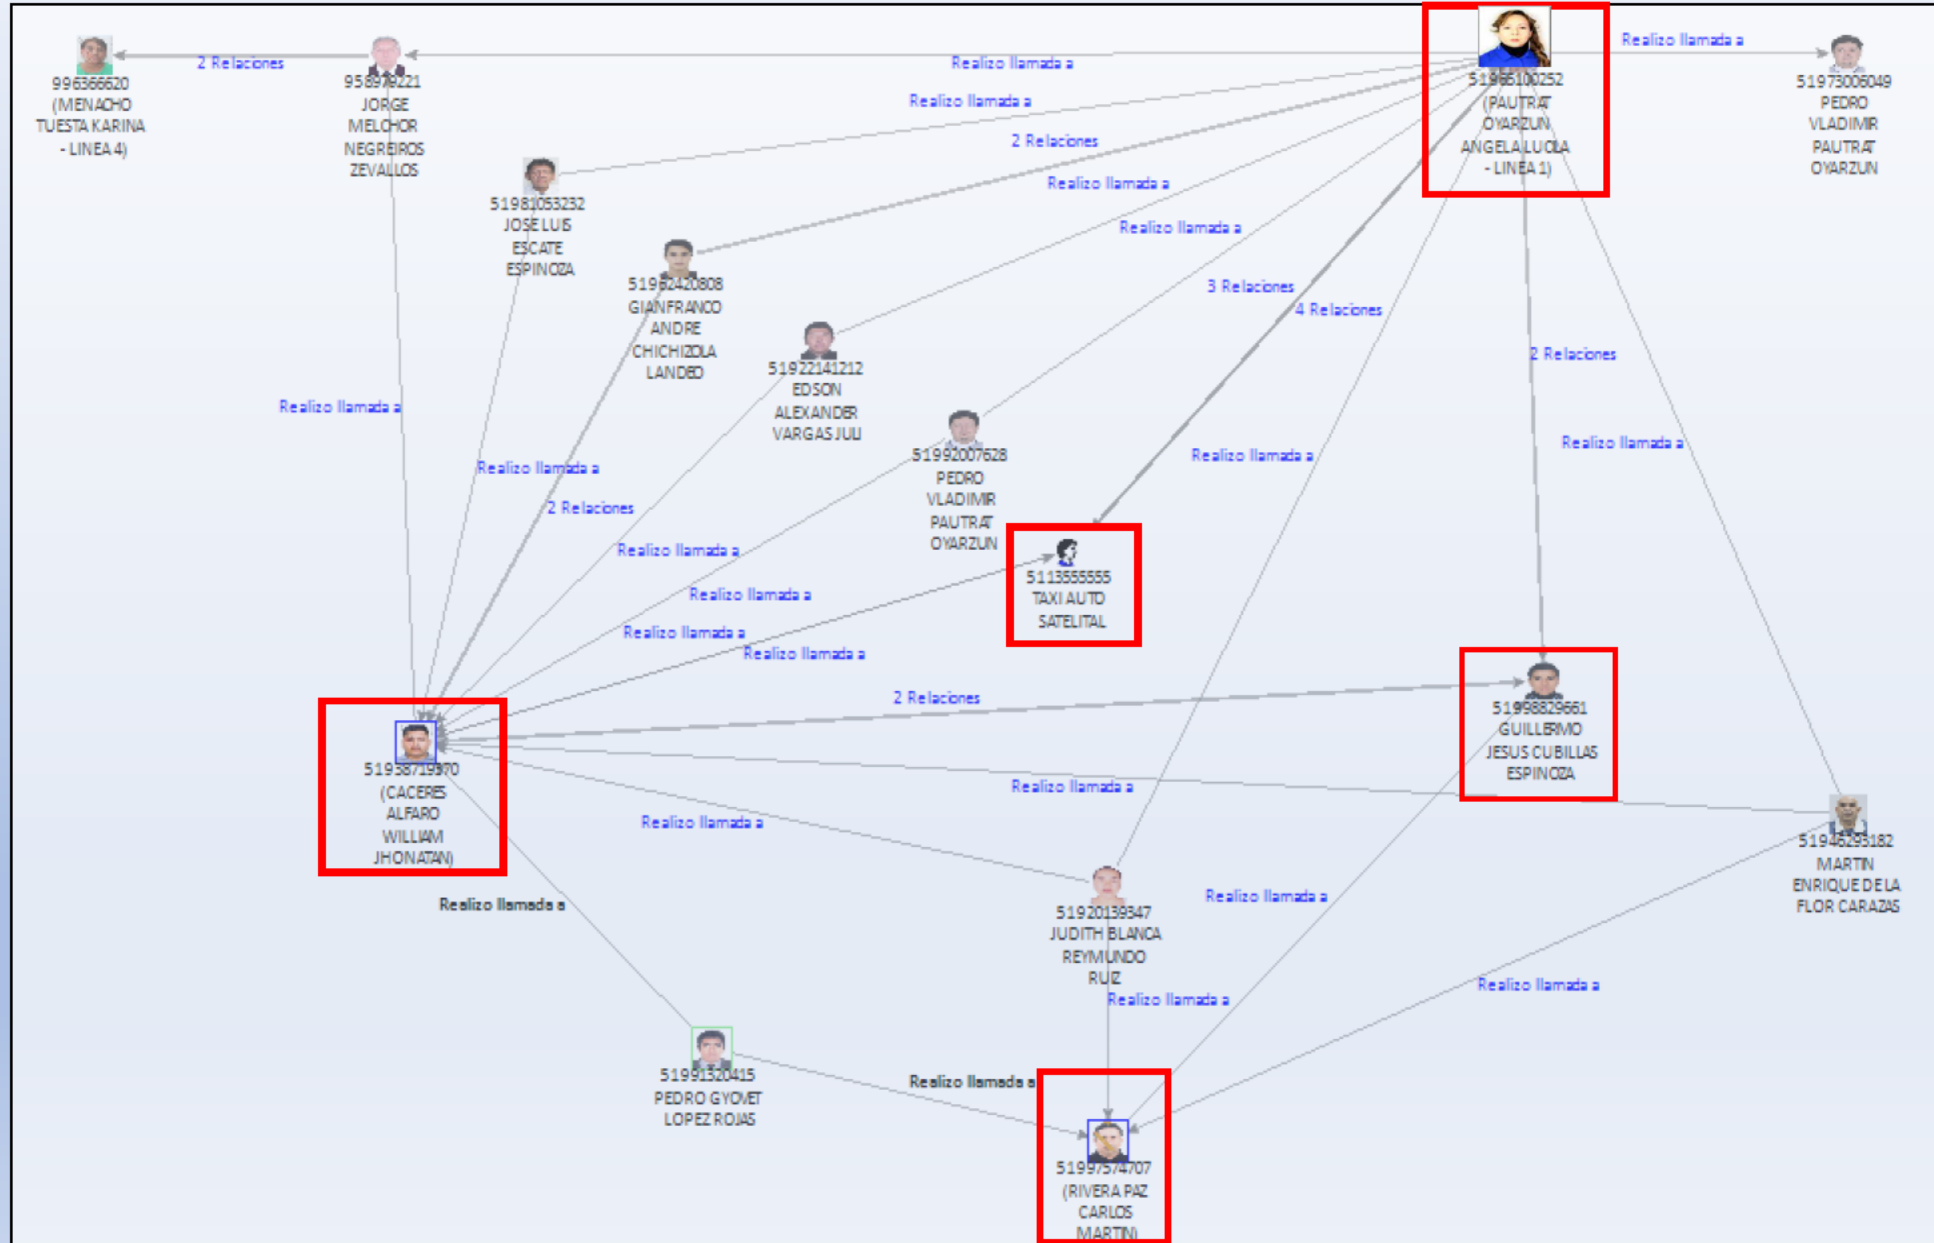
996366620 (MENACHO TUESTA KARINA - LINEA 4)

2 Relaciones

958978221 JORGE MELCHOR NEGREIROS ZEVALLOS

Realizo llamada a

51965100252 (PAUTRAT OYARZUN ANGELA LUCILA - LINEA 1)

Realizo llamada a

51973006049 PEDRO VLADIMIR PAUTRAT OYARZUN

Realizo llamada a

2 Relaciones

51981053232 JOSE LUIS ESCATE ESPINOZA

Realizo llamada a

Realizo llamada a

51962420808 GIANFRANCO ANDRE CHICHIZOLA LANDEO

51922141212 EDSON ALEXANDER VARGAS JULI

3 Relaciones

4 Relaciones

2 Relaciones

Realizo llamada a

Realizo llamada a

51992007628 PEDRO VLADIMIR PAUTRAT OYARZUN

Realizo llamada a

Realizo llamada a

Realizo llamada a

2 Relaciones

Realizo llamada a

5113555555 TAXI AUTO SATELITAL

Realizo llamada a

Realizo llamada a

Realizo llamada a

2 Relaciones

51998829661 GUILLERMO JESUS CUBILLAS ESPINOZA

51938719970 (CACERES ALFARO WILLIAM JHONATAN)

Realizo llamada a

Realizo llamada a

51946293182 MARTIN ENRIQUE DE LA FLOR CARAZAS

Realizo llamada a

Realizo llamada a

51920139347 JUDITH BLANCA REYMUNDO RUIZ

Realizo llamada a

Realizo llamada a

51991320415 PEDRO GYOVET LOPEZ ROJAS

Realizo llamada a

51997574707 (RIVERA PAZ CARLOS MARTIN)